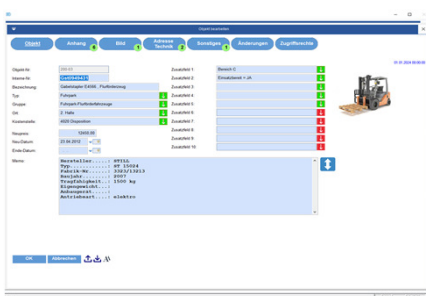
Objekt bearbeiten

Objekt | Anhang | Bild | Adresse Technik | Sonstiges | Änderungen | Zugriffsrechte

01.01.2020 00:00:00

Objekt-Nr. 000-01
Interne-Nr. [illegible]
Bezeichnung: Gabelstapler E4046 - Flurförderzeug
Typ: Fuhrpark
Gruppe: Fuhrpark Flurförderfahrzeuge
Ort: 2. Halle
Kostenstelle: 4600 Disposition
Neupreis: 12400.00
Neu-Datum: 23.04.2012
Ende-Datum:
Memo:

Zusatzfeld 1: Bereich 0
Zusatzfeld 2: Einsatzbereit = JA
Zusatzfeld 3:
Zusatzfeld 4:
Zusatzfeld 5:
Zusatzfeld 6:
Zusatzfeld 7:
Zusatzfeld 8:
Zusatzfeld 9:
Zusatzfeld 10:

Hersteller.....: STILL
Typ.........: RX 15024
Fabrik-Nr.....: 3323/13213
Baujahr.......: 2007
Tragfähigkeit..: 1500 kg
Eigengewicht...:
Anbaugerät....: -
Antriebsart....: elektro

OK | Abbrechen